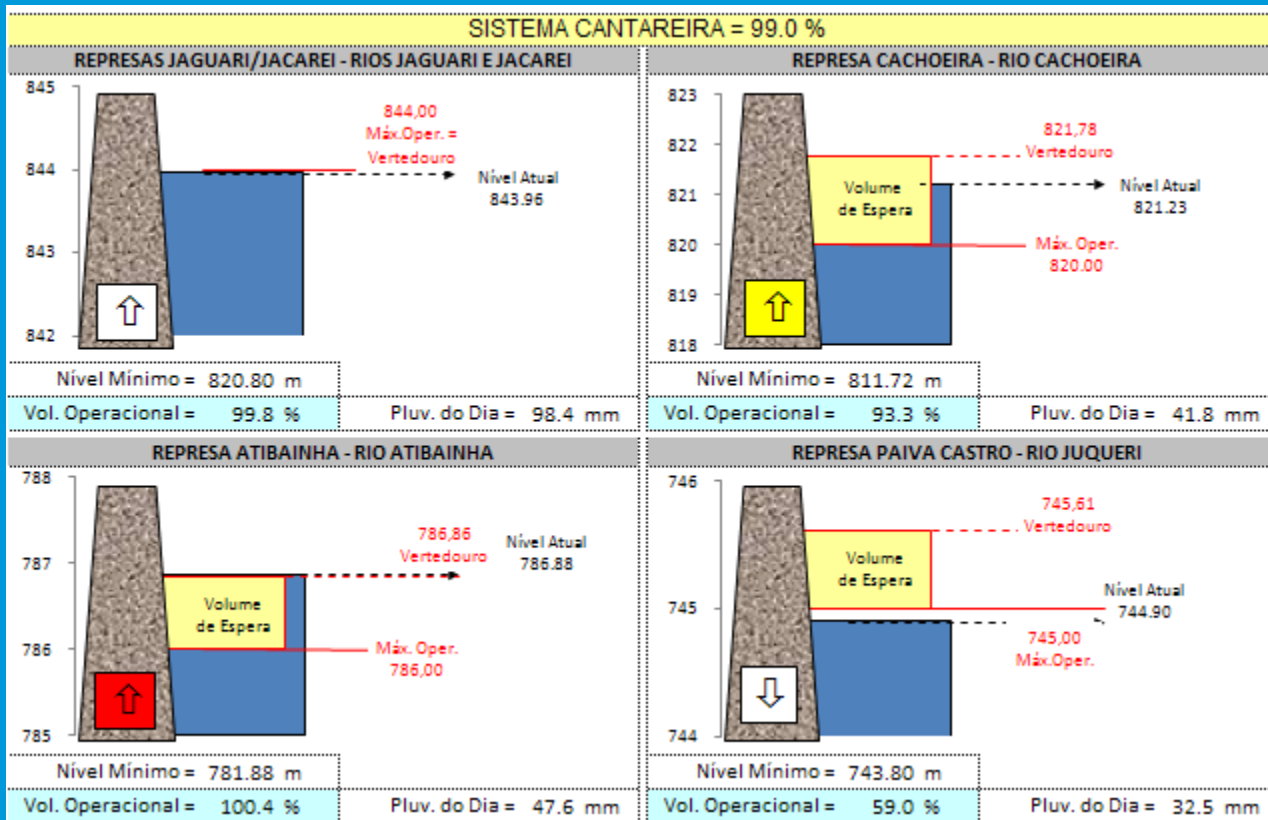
SISTEMA CANTAREIRA = 99.0 %

REPRESAS JAGUARI/JACAREI - RIOS JAGUARI E JACAREI

845
844
843
842

844,00
Máx.Oper. =
Vertedouro

Nível Atual
843.96

Nível Mínimo = 820.80 m

Vol. Operacional = 99.8 %

Pluv. do Dia = 98.4 mm

REPRESA CACHOEIRA - RIO CACHOEIRA

823
822
821
820
819
818

821,78
Vertedouro

Volume
de Espera

Nível Atual
821.23

Máx. Oper.
820.00

Nível Mínimo = 811.72 m

Vol. Operacional = 93.3 %

Pluv. do Dia = 41.8 mm

REPRESA ATIBAINHA - RIO ATIBAINHA

788
787
786
785

786,86
Vertedouro

Nível Atual
786.88

Volume
de Espera

Máx. Oper.
786,00

Nível Mínimo = 781.88 m

Vol. Operacional = 100.4 %

Pluv. do Dia = 47.6 mm

REPRESA PAIVA CASTRO - RIO JUQUERI

746
745
744

745,61
Vertedouro

Volume
de Espera

Nível Atual
744.90

745,00
Máx.Oper.

Nível Mínimo = 743.80 m

Vol. Operacional = 59.0 %

Pluv. do Dia = 32.5 mm